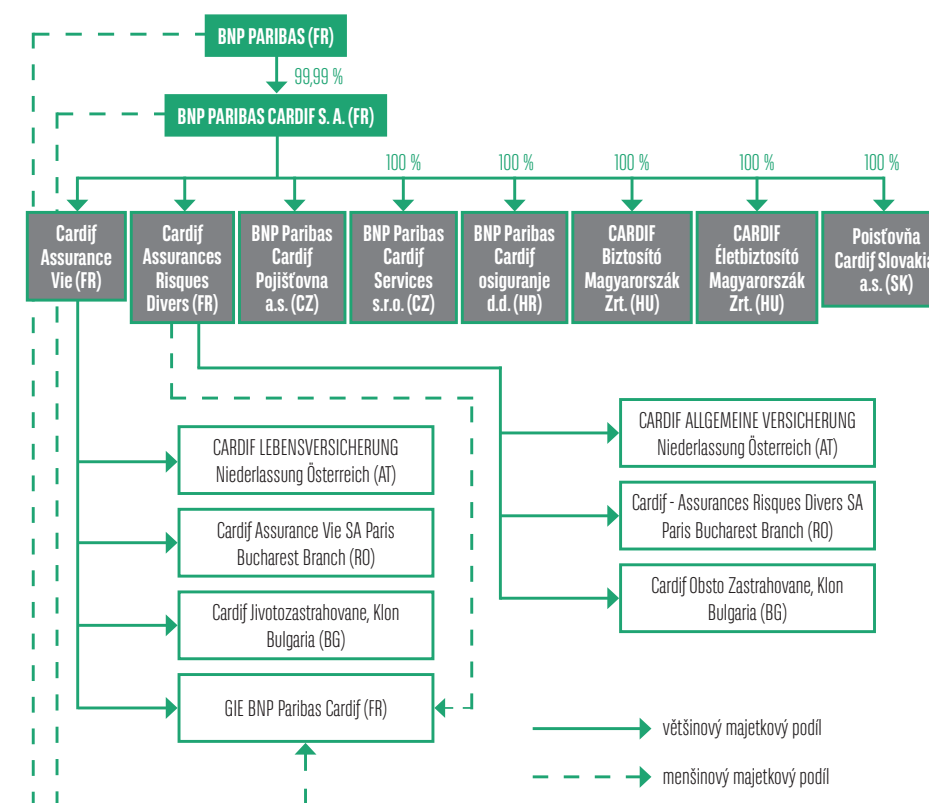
BNP PARIBAS (FR)

99,99 %

BNP PARIBAS CARDIF S. A. (FR)

100 %

100 %

100 %

100 %

100 %

Cardif Assurance Vie (FR)

Cardif Assurances Risques Divers (FR)

BNP Paribas Cardif Pojišťovna a.s. (CZ)

BNP Paribas Cardif Services s.r.o. (CZ)

BNP Paribas Cardif osiguranje d.d. (HR)

CARDIF Biztosító Magyarország Zrt. (HU)

CARDIF Életbiztosító Magyarország Zrt. (HU)

Poisťovňa Cardif Slovakia a.s. (SK)

CARDIF ALLGEMEINE VERSICHERUNG Niederlassung Österreich (AT)

CARDIF LEBENSVERSICHERUNG Niederlassung Österreich (AT)

Cardif - Assurances Risques Divers SA Paris Bucharest Branch (RO)

Cardif Assurance Vie SA Paris Bucharest Branch (RO)

Cardif Obsto Zastrahovane, Klon Bulgaria (BG)

Cardif Jivotozastrahovane, Klon Bulgaria (BG)

GIE BNP Paribas Cardif (FR)

většinový majetkový podíl

menšinový majetkový podíl